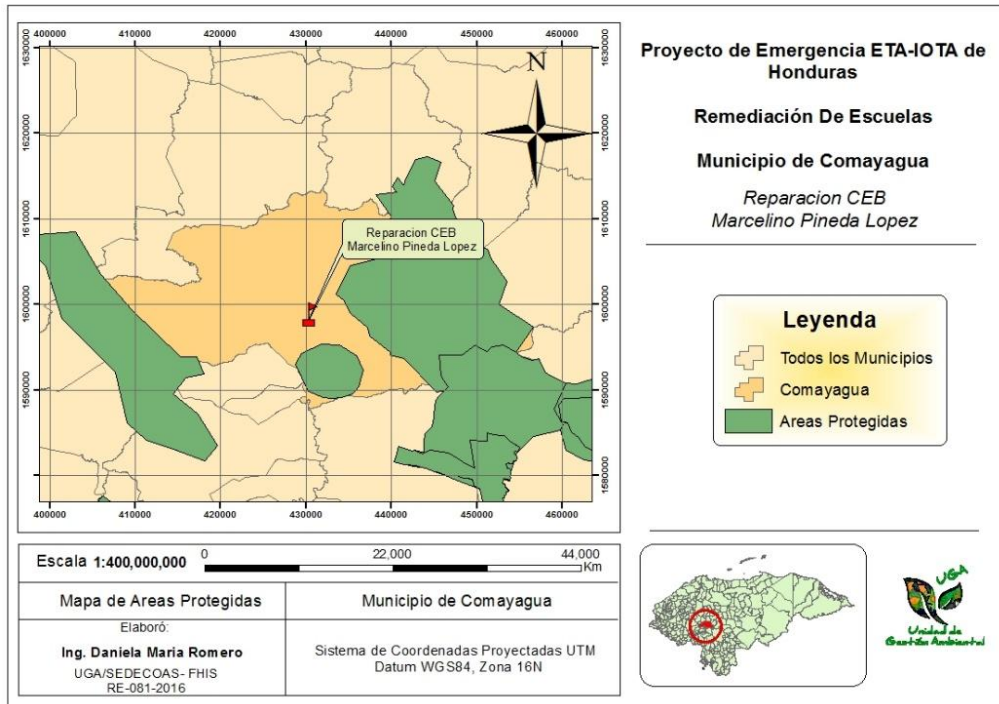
400000 410000 420000 430000 440000 450000 460000

1630000 1620000 1610000 1600000 1590000 1580000

N

Reparacion CEB
Marcelino Pineda Lopez

400000 410000 420000 430000 440000 450000 460000

Proyecto de Emergencia ETA-IOTA de Honduras

Remediación De Escuelas

Municipio de Comayagua

Reparacion CEB
Marcelino Pineda Lopez

Leyenda

Todos los Municipios

Comayagua

Areas Protegidas

Escala 1:400,000,000 0 22,000 44,000 Km

| Mapa de Areas Protegidas | Municipio de Comayagua |
|---|---|
| Elaboró: Ing. Daniela Maria Romero UGA/SEDECOAS- FHIS RE-081-2016 | Sistema de Coordenadas Proyectadas UTM Datum WGS84, Zona 16N |

UGA
Unidad de Gestión Ambiental